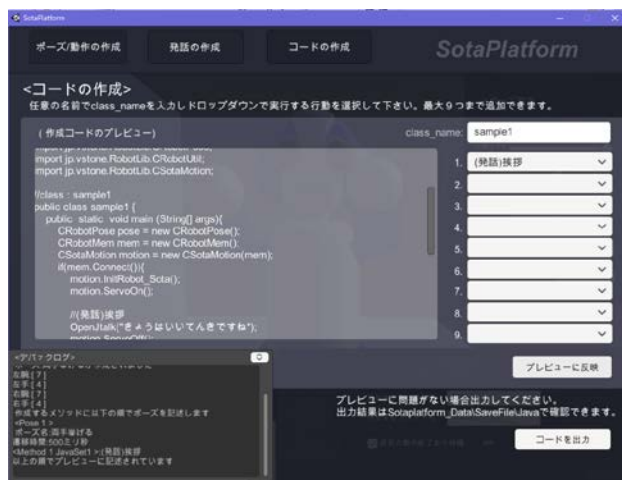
SotaPlatform

ポーズ/動作の作成　発話の作成　コードの作成　SotaPlatform

<コードの作成>
任意の名前でclass_nameを入力しドロップダウンで実行する行動を選択して下さい。最大９つまで追加できます。

（作成コードのプレビュー）

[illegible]
import jp.vstone.RobotLib.CRobotUtil;
import jp.vstone.RobotLib.CSotaMotion;

//class : sample1
public class sample1 {
public static void main (String[] args){
CRobotPose pose = new CRobotPose();
CRobotMem mem = new CRobotMem();
CSotaMotion motion = new CSotaMotion(mem);
if(mem.Connect()){
motion.InitRobot_Sota();
motion.ServoOn();

//(発話)挨拶
OpenJtalk("きょうはいいてんきですね");
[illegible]

class_name: sample1

1. (発話)挨拶
2.
3.
4.
5.
6.
7.
8.
9.

プレビューに反映

<デバッグログ>
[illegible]
左腕 [ 7 ]
左手 [ 4 ]
右腕 [ 7 ]
右手 [ 4 ]
作成するメソッドに以下の順でポーズを記述します
<Pose 1 >
ポーズ名:両手below
遷移時間:500ミリ秒
<Method 1 JavaSet1 >(発話)挨拶
以上の順でプレビューに記述されています

プレビューに問題がない場合出力してください。
出力結果はSotaplatform_Data\SaveFile\Javaで確認できます。

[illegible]

コードを出力